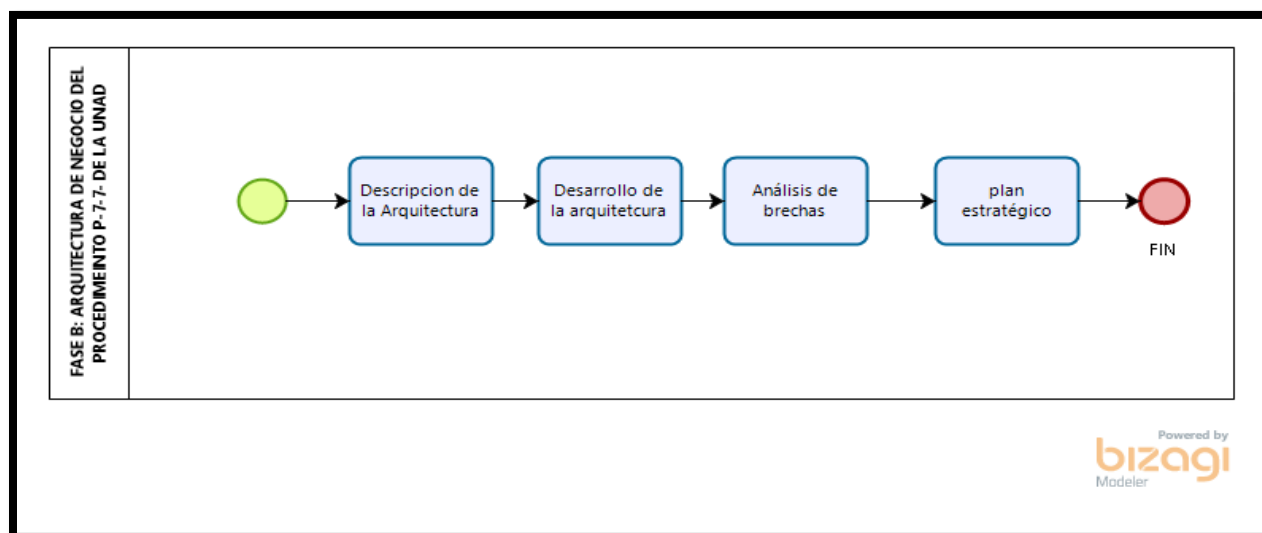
FASE B: ARQUITECTURA DE NEGOCIO DEL PROCEDIMIENTO P-7-7- DE LA UNAD

Descripcion de la Arquitectura

Desarrollo de la arquitetcura

Análisis de brechas

plan estratégico

FIN

Powered by
bizagi
Modeler